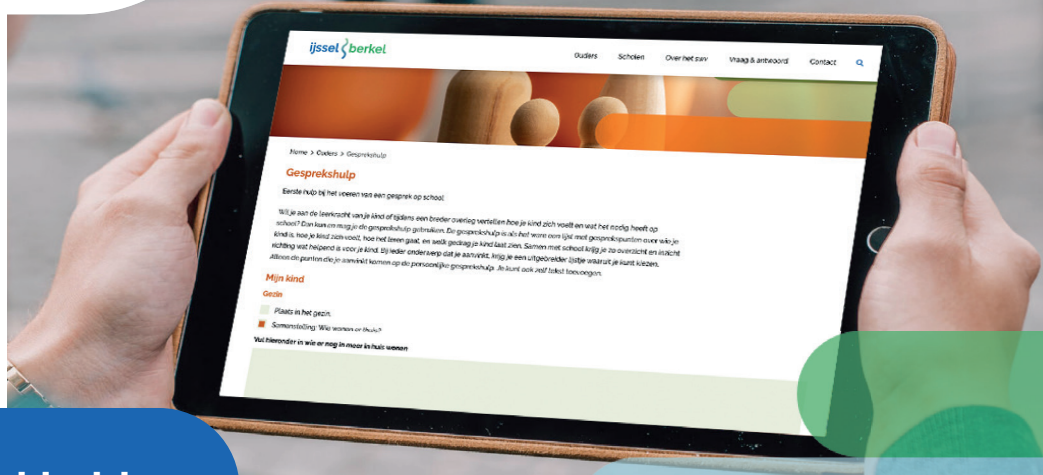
ijssel berkel

Ouders Scholen Over het swv Vraag & antwoord Contact

Home > Ouders > Gesprekshulp

Gesprekshulp

Eerste hulp bij het voeren van een gesprek op school.

Wil je aan de leerkracht van je kind of tijdens een breder overleg vertellen hoe je kind zich voelt en wat het nodig heeft op school? Dan kun en mag je de gesprekshulp gebruiken. De gesprekshulp is als het ware een lijst met gesprekspunten over wie je kind is, hoe je kind zich voelt, hoe het leren gaat, en welk gedrag je kind laat zien. Samen met school krijg je zo overzicht en inzicht richting wat helpend is voor je kind. Bij ieder onderwerp dat je aanvinkt, krijg je een uitgebreider lijstje waaruit je kunt kiezen. Alleen de punten die je aanvinkt komen op de persoonlijke gesprekshulp. Je kunt ook zelf tekst toevoegen.

Mijn kind

Gezin

Plaats in het gezin.

Samenstelling: Wie wonen er thuis?

Vul hieronder in wie er nog meer in huis wonen